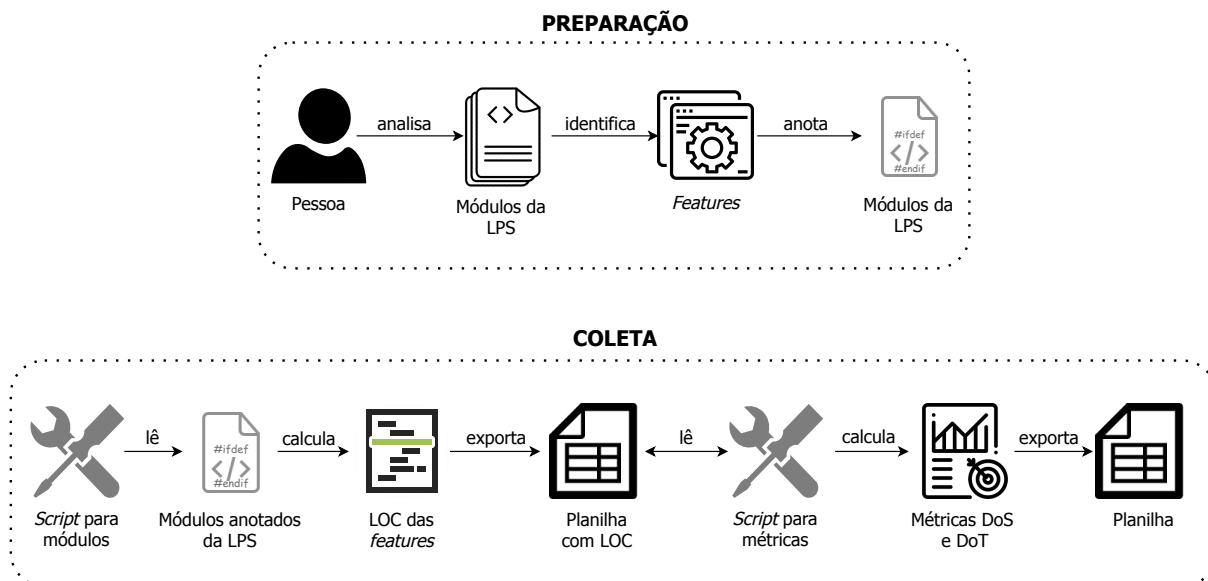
PREPARAÇÃO

Pessoa
analisa
Módulos da LPS
identifica
*Features*
anota
#ifdef
</>
#endif
Módulos da LPS

COLETA

*Script* para módulos
lê
#ifdef
</>
#endif
Módulos anotados da LPS
calcula
LOC das *features*
exporta
Planilha com LOC
lê
*Script* para métricas
calcula
Métricas DoS e DoT
exporta
Planilha